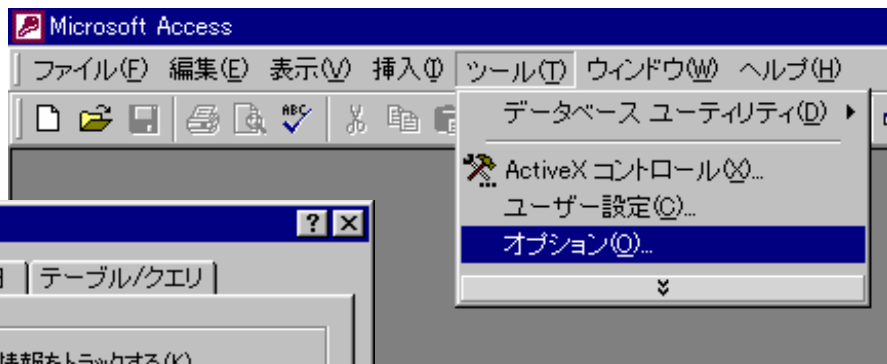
Microsoft Access

ファイル(F) 編集(E) 表示(V) 挿入(I) ツール(T) ウィンドウ(W) ヘルプ(H)

データベース ユーティリティ(D)

ActiveX コントロール(X)...

ユーザー設定(C)...

オプション(O)...

?

テーブル/クエリ

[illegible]情報をトラックする(K)